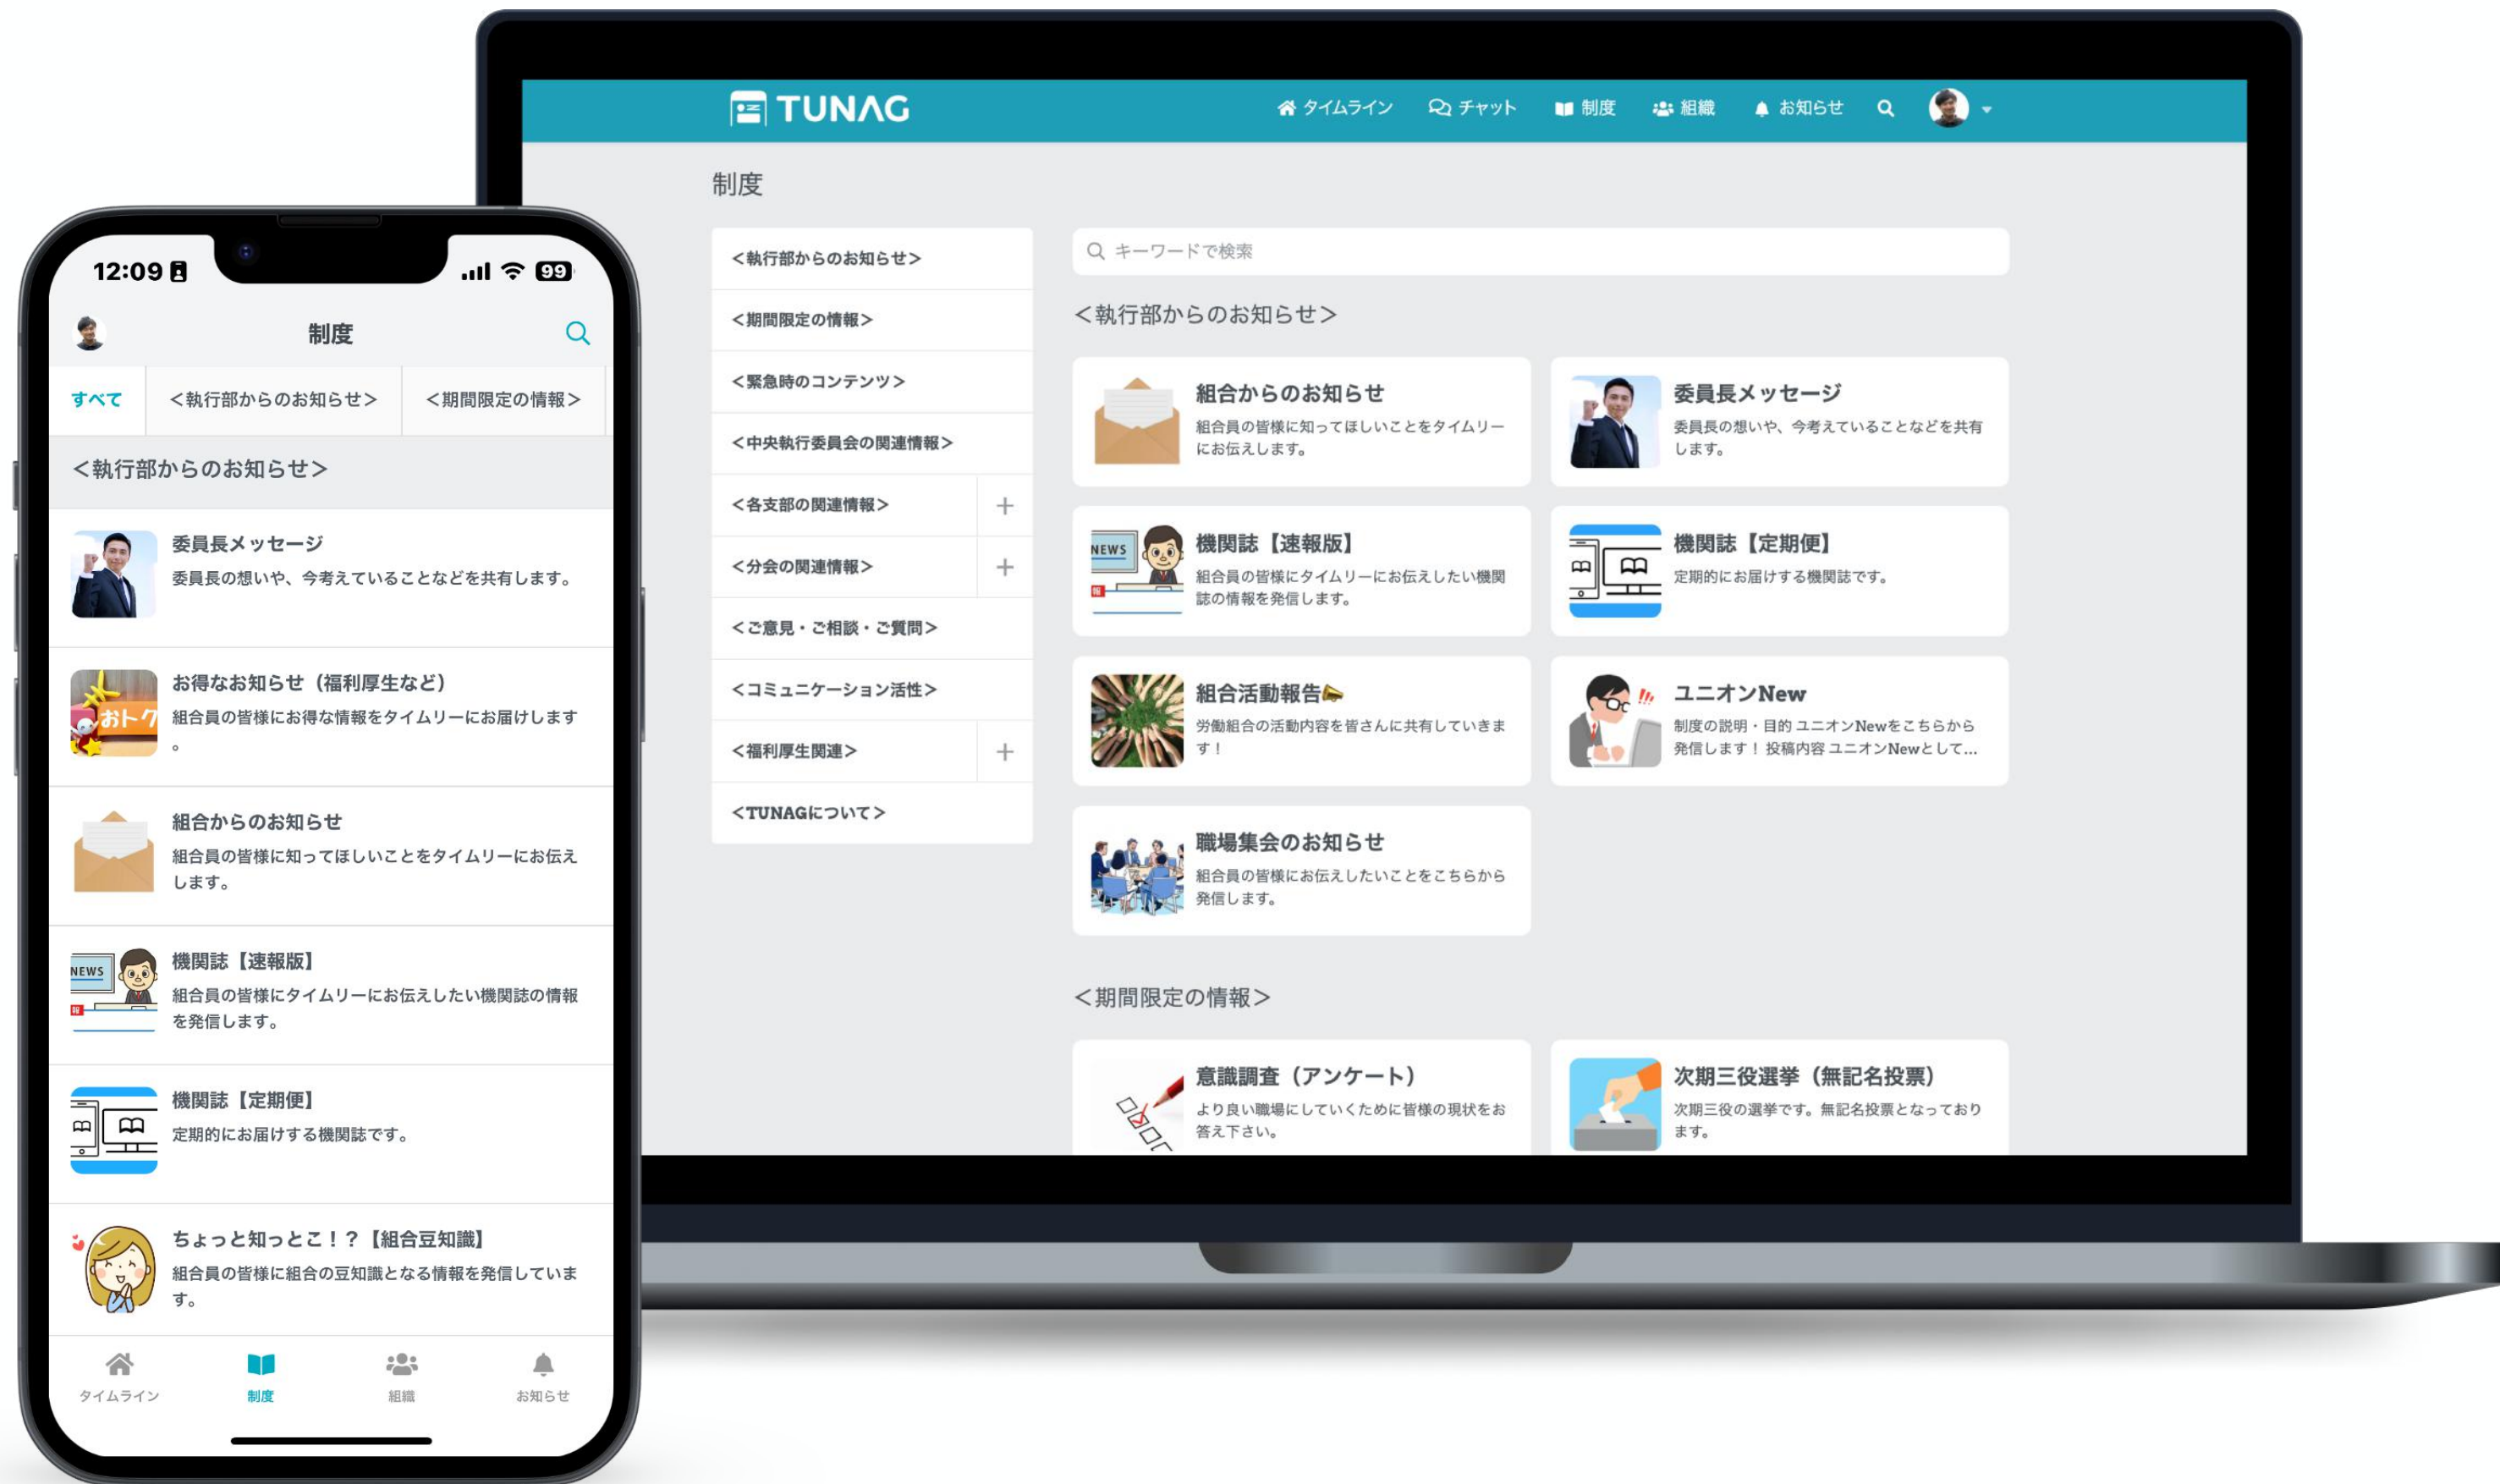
TUNAG

タイムライン　チャット　制度　組織　お知らせ

制度

＜執行部からのお知らせ＞
＜期間限定の情報＞
＜緊急時のコンテンツ＞
＜中央執行委員会の関連情報＞
＜各支部の関連情報＞ +
＜分会の関連情報＞ +
＜ご意見・ご相談・ご質問＞
＜コミュニケーション活性＞
＜福利厚生関連＞ +
＜TUNAGについて＞

キーワードで検索

＜執行部からのお知らせ＞

組合からのお知らせ
組合員の皆様に知ってほしいことをタイムリーにお伝えします。

委員長メッセージ
委員長の想いや、今考えていることなどを共有します。

NEWS
機関誌【速報版】
組合員の皆様にタイムリーにお伝えしたい機関誌の情報を発信します。

機関誌【定期便】
定期的にお届けする機関誌です。

組合活動報告
労働組合の活動内容を皆さんに共有していきます！

ユニオンNew
制度の説明・目的 ユニオンNewをこちらから発信します！ 投稿内容 ユニオンNewとして...

職場集会のお知らせ
組合員の皆様にお伝えしたいことをこちらから発信します。

＜期間限定の情報＞

意識調査（アンケート）
より良い職場にしていくために皆様の現状をお答え下さい。

次期三役選挙（無記名投票）
次期三役の選挙です。無記名投票となっております。

12:09 99

制度

すべて　＜執行部からのお知らせ＞　＜期間限定の情報＞

＜執行部からのお知らせ＞

委員長メッセージ
委員長の想いや、今考えていることなどを共有します。

おトク
お得なお知らせ（福利厚生など）
組合員の皆様にお得な情報をタイムリーにお届けします。

組合からのお知らせ
組合員の皆様に知ってほしいことをタイムリーにお伝えします。

NEWS
機関誌【速報版】
組合員の皆様にタイムリーにお伝えしたい機関誌の情報を発信します。

機関誌【定期便】
定期的にお届けする機関誌です。

ちょっと知っとこ！？【組合豆知識】
組合員の皆様に組合の豆知識となる情報を発信しています。

タイムライン　制度　組織　お知らせ